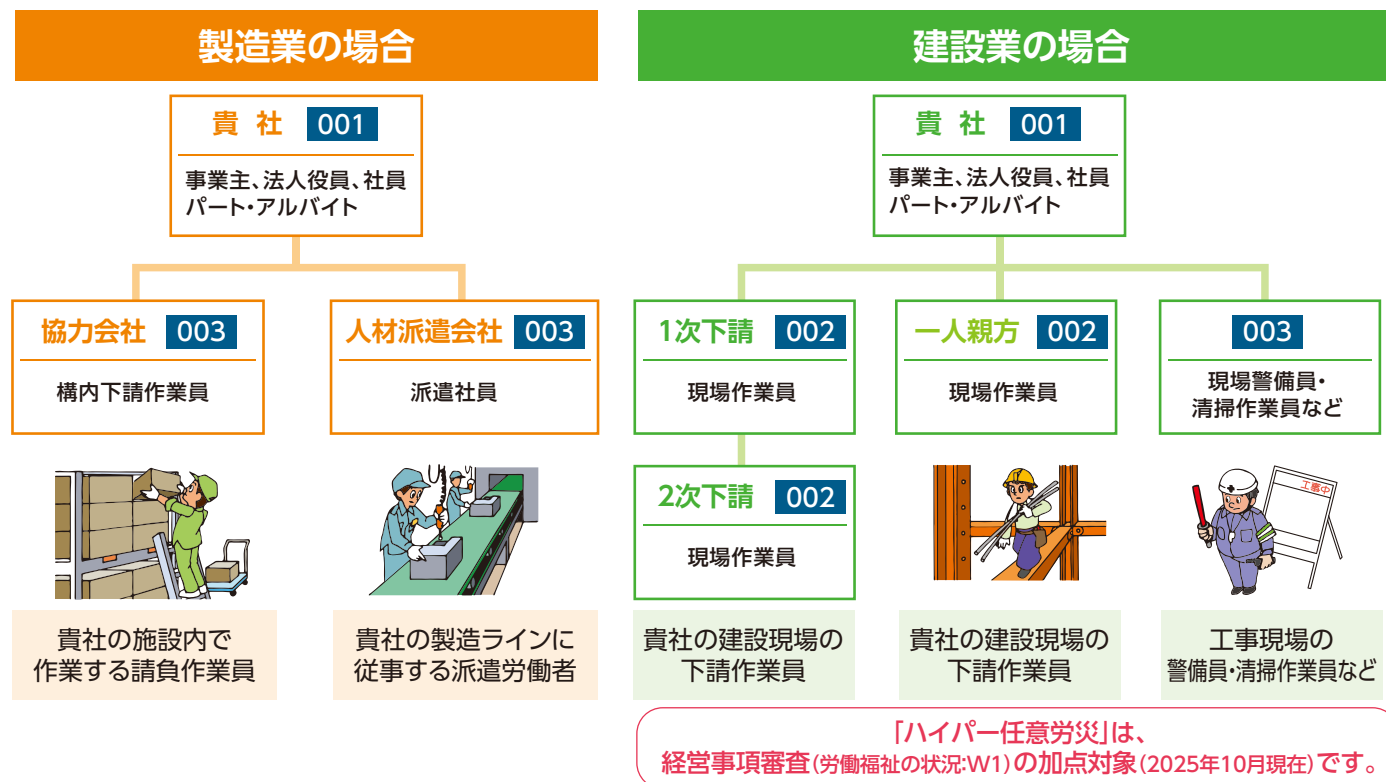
製造業の場合

貴 社 001
事業主、法人役員、社員
パート・アルバイト

協力会社 003
構内下請作業員

人材派遣会社 003
派遣社員

貴社の施設内で
作業する請負作業員

貴社の製造ラインに
従事する派遣労働者

建設業の場合

貴 社 001
事業主、法人役員、社員
パート・アルバイト

1次下請 002
現場作業員

2次下請 002
現場作業員

一人親方 002
現場作業員

003
現場警備員・
清掃作業員など

工事中

貴社の建設現場の
下請作業員

貴社の建設現場の
下請作業員

工事現場の
警備員・清掃作業員など

「ハイパー任意労災」は、
経営事項審査(労働福祉の状況:W1)の加点対象(2025年10月現在)です。